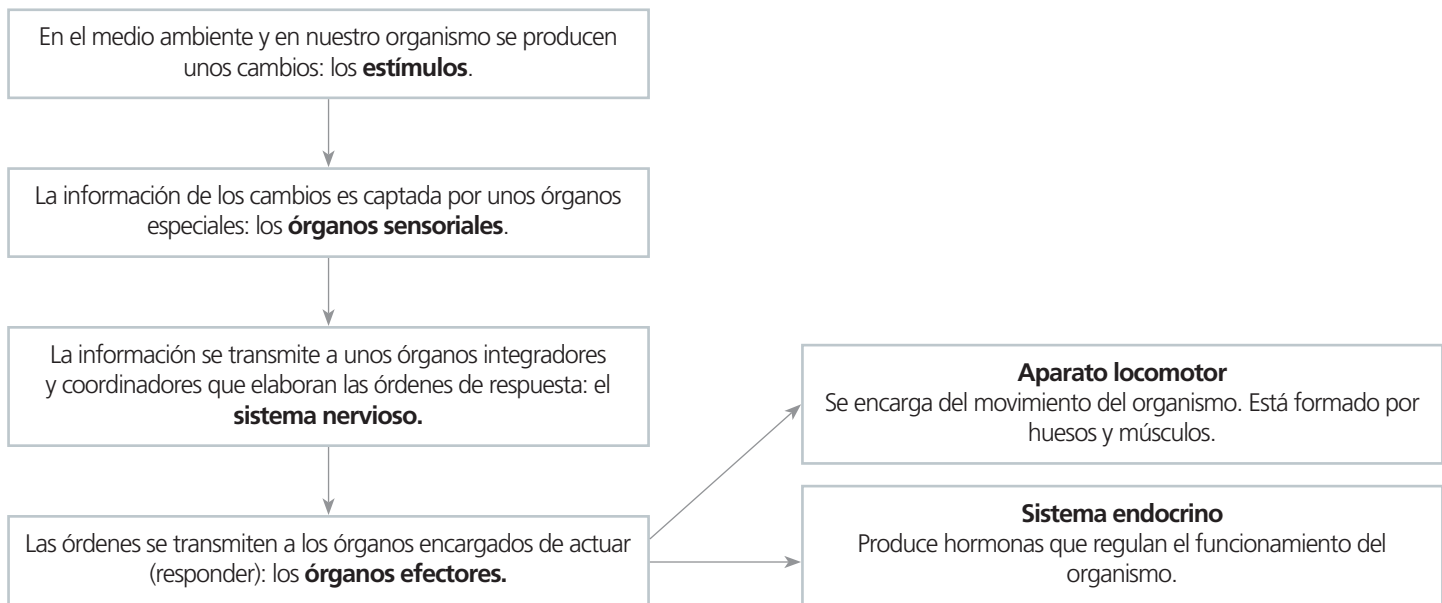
En el medio ambiente y en nuestro organismo se producen unos cambios: los **estímulos**.

La información de los cambios es captada por unos órganos especiales: los **órganos sensoriales**.

La información se transmite a unos órganos integradores y coordinadores que elaboran las órdenes de respuesta: el **sistema nervioso.**

Las órdenes se transmiten a los órganos encargados de actuar (responder): los **órganos efectores.**

**Aparato locomotor**
Se encarga del movimiento del organismo. Está formado por huesos y músculos.

**Sistema endocrino**
Produce hormonas que regulan el funcionamiento del organismo.